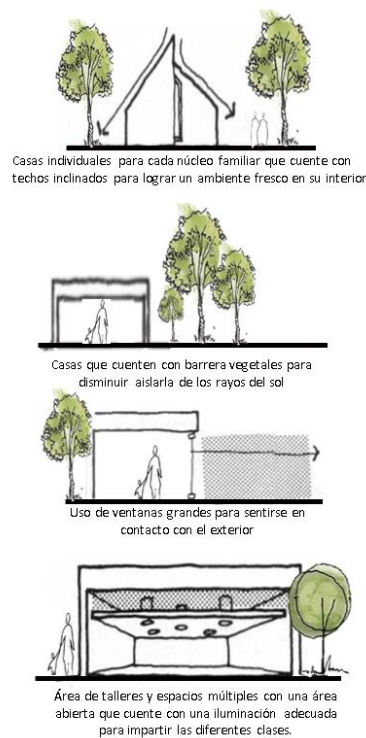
Casas individuales para cada núcleo familiar que cuente con techos inclinados para lograr un ambiente fresco en su interior

Casas que cuenten con barrera vegetales para disminuir aislarla de los rayos del sol

Uso de ventanas grandes para sentirse en contacto con el exterior

Área de talleres y espacios múltiples con una área abierta que cuente con una iluminación adecuada para impartir las diferentes clases.